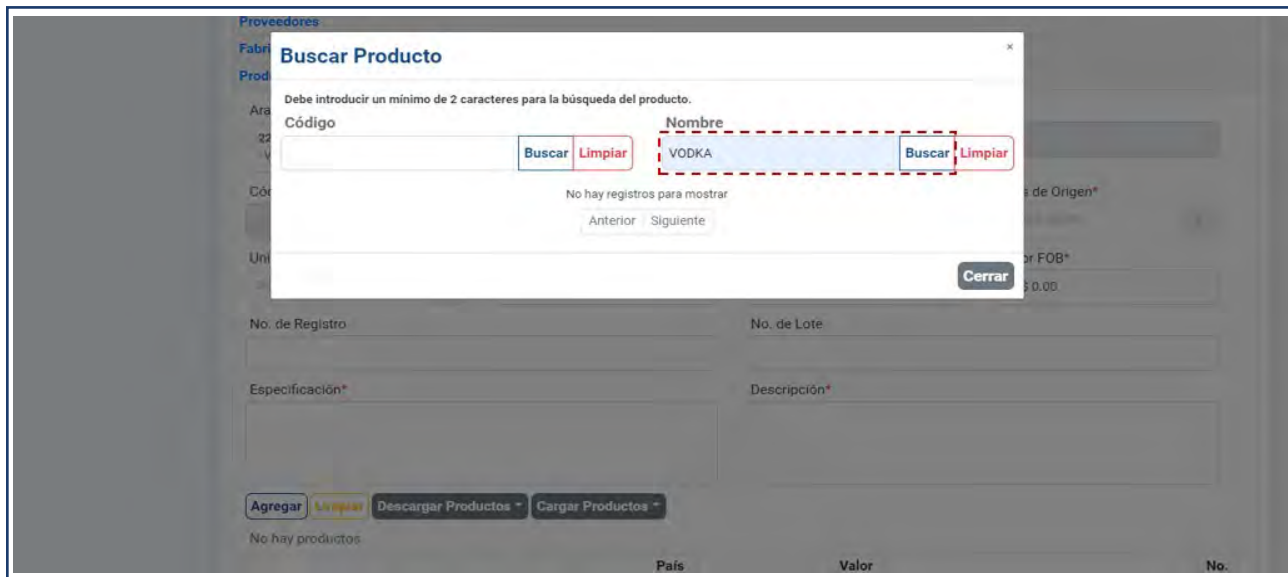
Proveedores
Fabri
Prod
Buscar Producto
×
Debe introducir un mínimo de 2 caracteres para la búsqueda del producto.
Código
Buscar Limpiar
Nombre
VODKA
Buscar Limpiar
No hay registros para mostrar
Anterior Siguiente
Cerrar
Ara
22
Cód
s de Origen*
Uni
or FOB*
$ 0.00
No. de Registro
No. de Lote
Especificación*
Descripción*
Agregar Limpiar Descargar Productos Cargar Productos
No hay productos
País
Valor
No.